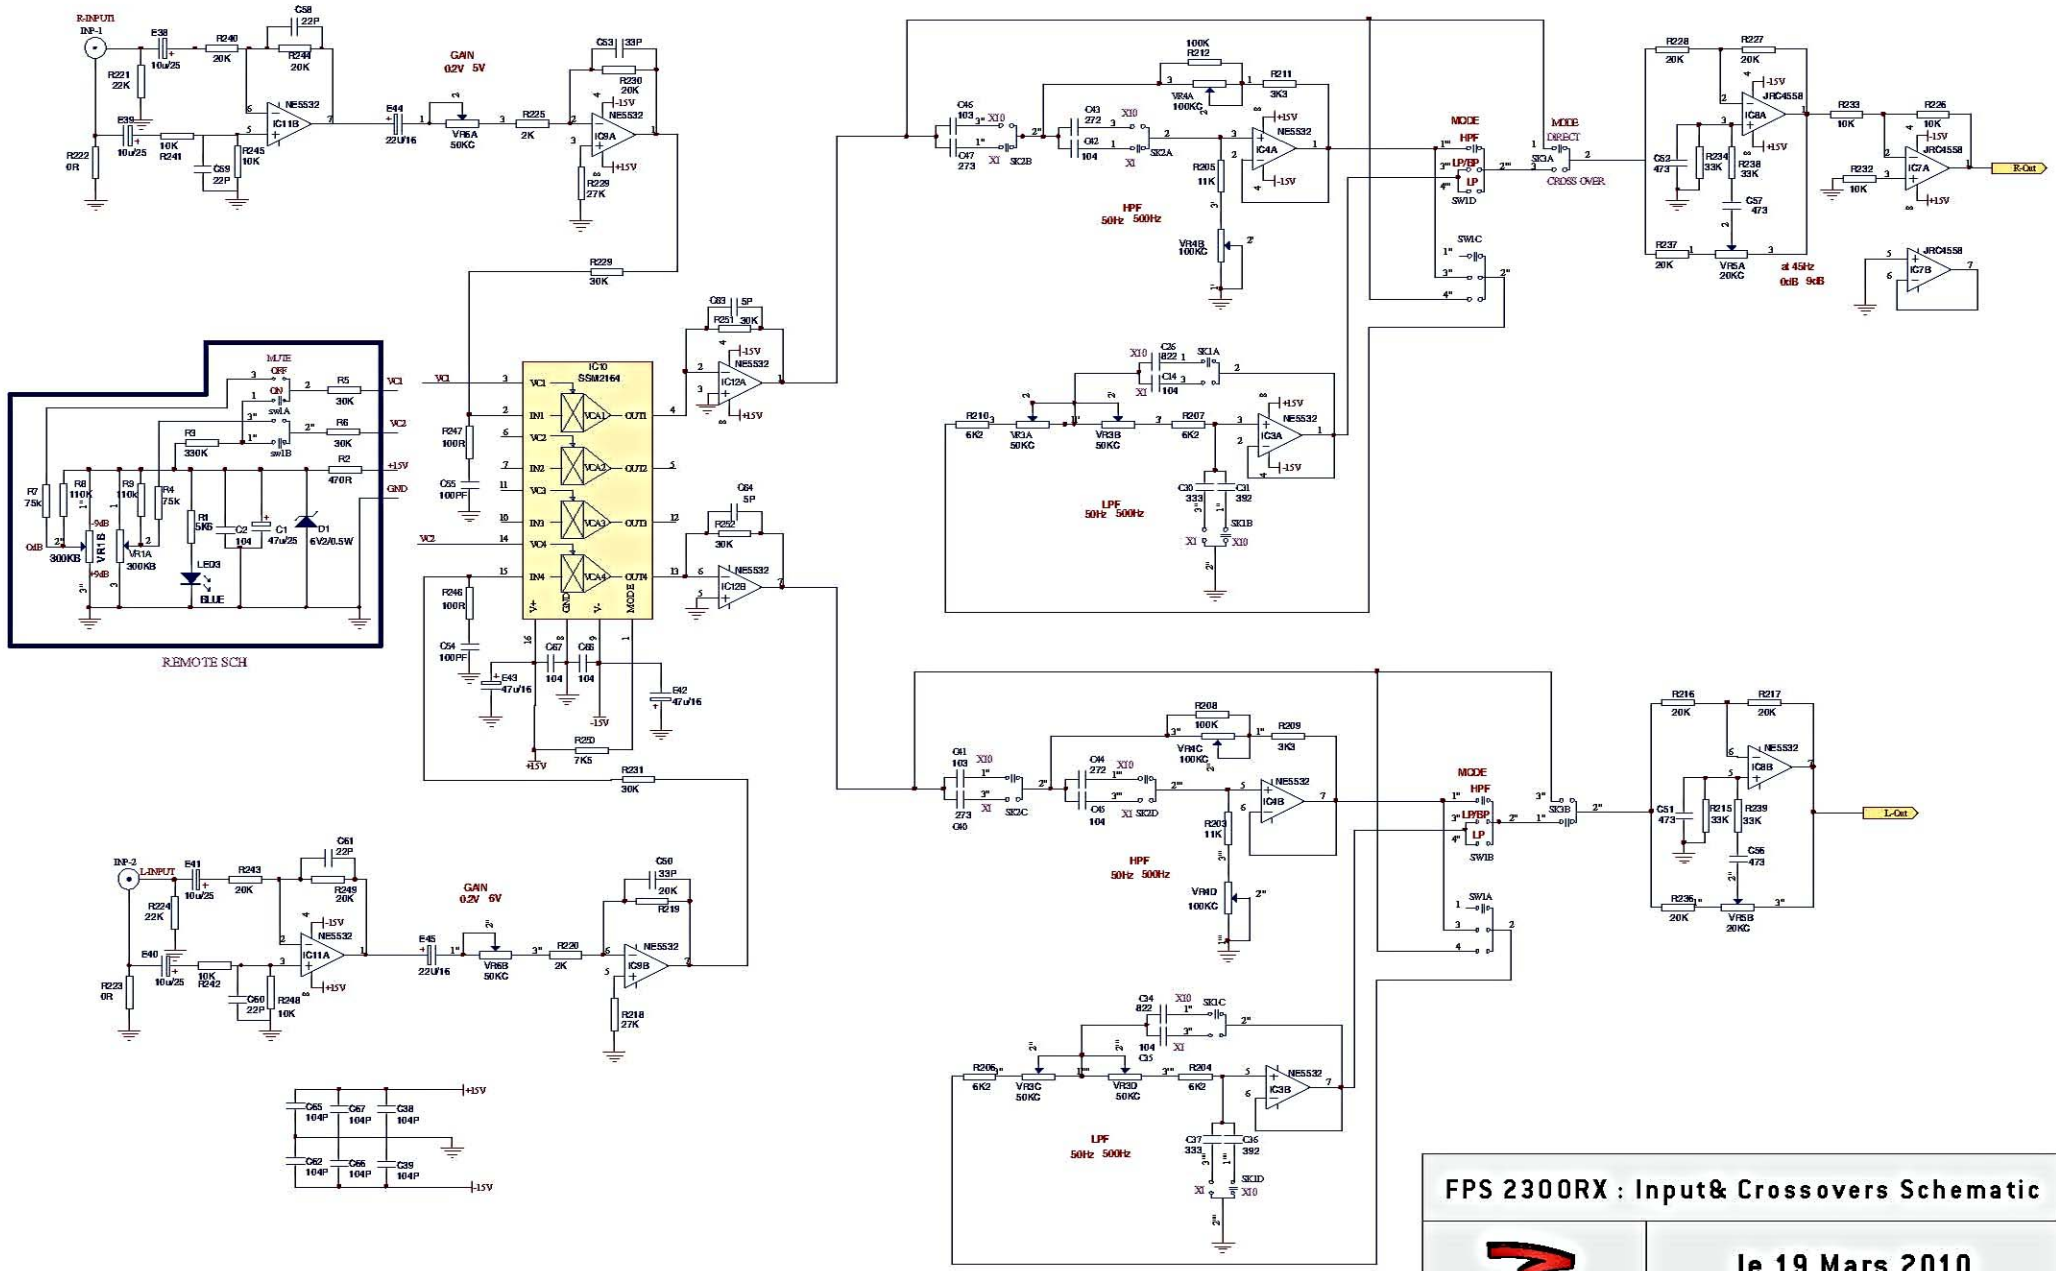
R-INPUT1
INP-1
E38
10u/25
R240
20K
C58
22P
R244
20K
R221
22K
E39
10u/25
10K
R241
C59
22P
R245
10K
IC11B
NE5532
R222
0R
GAIN
0.2V 5V
E44
22U/16
VR6A
50KC
R225
2K
C53 33P
R230
20K
-15V
NE5532
IC9A
+15V
R229
27K
R229
30K

C46
103
X10
X1
C47
273
SK2B
C43
272
X10
C42
104
X1
SK2A
100K
R212
VR4A
100KC
R211
3K3
+15V
NE5532
IC4A
-15V
R205
11K
HPF
50Hz 500Hz
VR4B
100KC
MODE
HPF
LP/BP
LP
SW1D
MODE
DIRECT
SK3A
CROSS OVER
SW1C
R228
20K
R227
20K
-15V
JRC4558
IC8A
+15V
C52
473
R234
33K
R238
33K
C57
473
R237
20K
VR5A
20KC
at 45Hz
0dB 9dB
R233
10K
R226
10K
-15V
JRC4558
IC7A
+15V
R232
10K
R-Out
JRC4558
IC7B

MUTE
OFF
ON
sw1A
sw1B
R5
30K
VC1
R6
30K
VC2
R3
330K
R2
470R
+15V
GND
R7
75k
R8
110K
R9
110k
R4
75K
R1
5K6
C2
104
C1
47u/25
D1
6V2/0.5W
-9dB
0dB
+9dB
VR1B
300KB
VR1A
300KB
LED3
BLUE
REMOTE SCH

VC1
IC10
SSM2164
VC1
IN1
VCA1
OUT1
VC2
IN2
VCA2
OUT2
VC3
IN3
VCA3
OUT3
VC4
IN4
VCA4
OUT4
V+
GND
V-
MODE
VC2
R247
100R
C55
100PF
R246
100R
C54
100PF
E43
47u/16
C67
104
C66
104
-15V
E42
47u/16
R250
7K5
+15V
R231
30K
C63 5P
R251 30K
-15V
NE5532
IC12A
+15V
C64
5P
R252
30K
NE5532
IC12B

X10
C26
822
SK1A
C14
104
X1
R210
6K2
VR3A
50KC
VR3B
50KC
R207
6K2
+15V
NE5532
IC3A
-15V
C30
333
C31
392
SK1B
X1
X10
LPF
50Hz 500Hz

C41
103
X10
X1
273
C40
SK2C
C44
272
X10
C45
104
X1
SK2D
R208
100K
VR4C
100KC
R209
3K3
NE5532
IC4B
R203
11K
HPF
50Hz 500Hz
VR4D
100KC
MODE
HPF
LP/BP
LP
SW1B
SK3B
SW1A
R216
20K
R217
20K
NE5532
IC8B
C51
473
R215
33K
R239
33K
C56
473
R236
20K
VR5B
20KC
L-Out

INP-2
L-INPUT
E41
10u/25
R243
20K
C61
22P
R249
20K
R224
22K
-15V
NE5532
IC11A
+15V
E40
10u/25
10K
R242
C60
22P
R248
10K
R223
0R
GAIN
0.2V 6V
E45
22U/16
VR6B
50KC
R220
2K
C50
33P
20K
R219
NE5532
IC9B
R218
27K

C34
822
X10
SK1C
104
C35
X1
R206
6K2
VR3C
50KC
VR3D
50KC
R204
6K2
NE5532
IC3B
C37
333
C36
392
SK1D
X1
X10
LPF
50Hz 500Hz

+15V
C65
104P
C67
104P
C38
104P
C62
104P
C66
104P
C39
104P
-15V

FPS 2300RX : Input& Crossovers Schematic
le 19 Mars 2010